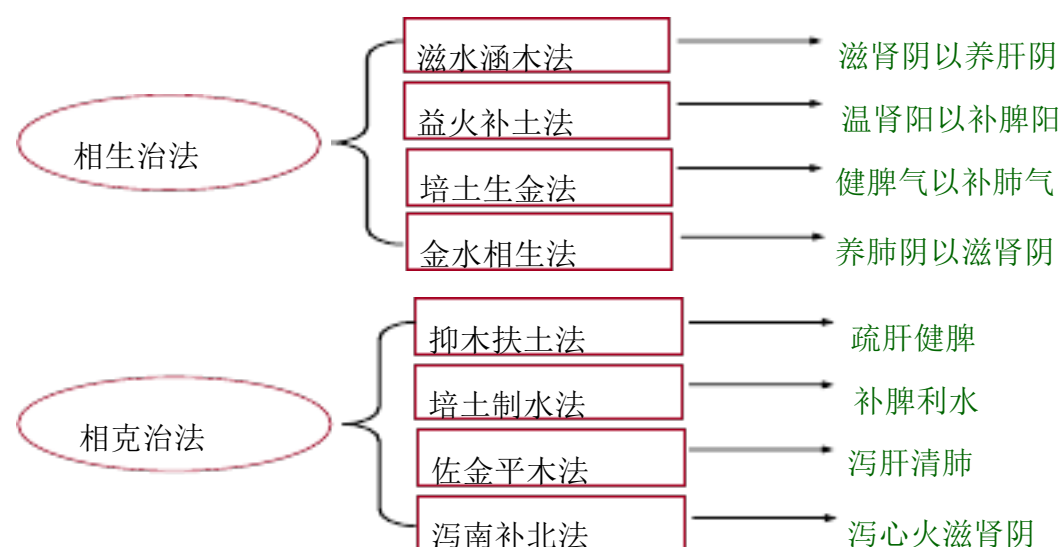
相生治法

滋水涵木法 滋肾阴以养肝阴

益火补土法 温肾阳以补脾阳

培土生金法 健脾气以补肺气

金水相生法 养肺阴以滋肾阴

相克治法

抑木扶土法 疏肝健脾

培土制水法 补脾利水

佐金平木法 泻肝清肺

泻南补北法 泻心火滋肾阴